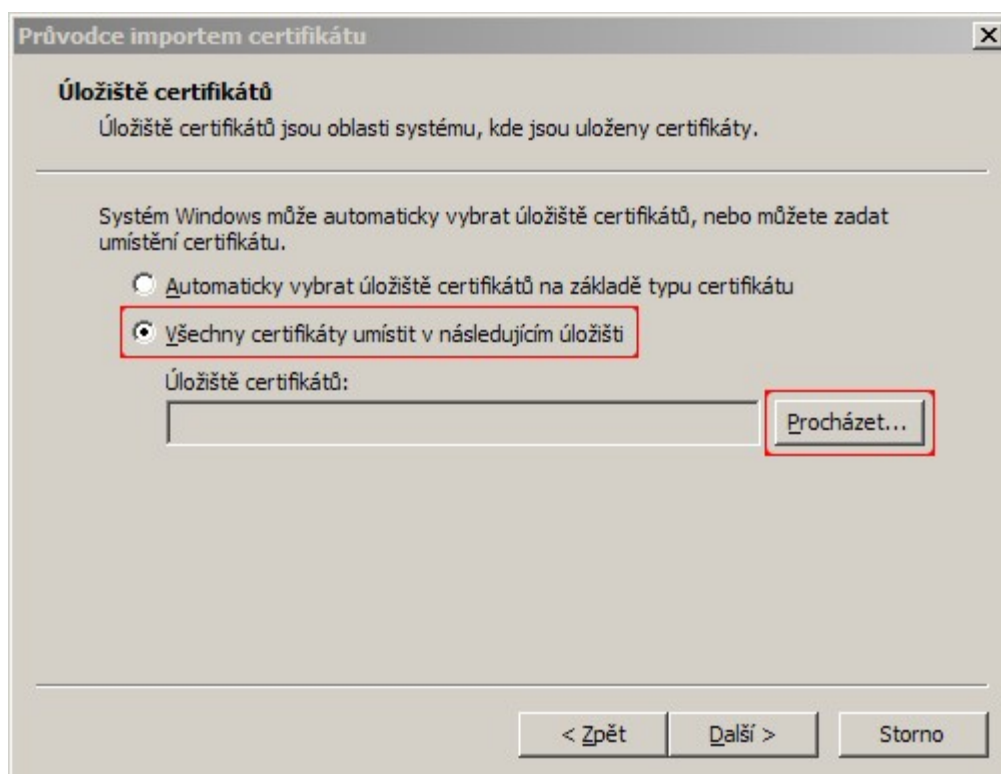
Průvodce importem certifikátu

Úložiště certifikátů

Úložiště certifikátů jsou oblasti systému, kde jsou uloženy certifikáty.

Systém Windows může automaticky vybrat úložiště certifikátů, nebo můžete zadat umístění certifikátu.

Automaticky vybrat úložiště certifikátů na základě typu certifikátu

Všechny certifikáty umístit v následujícím úložišti

Úložiště certifikátů:

Procházet...

< Zpět

Další >

Storno